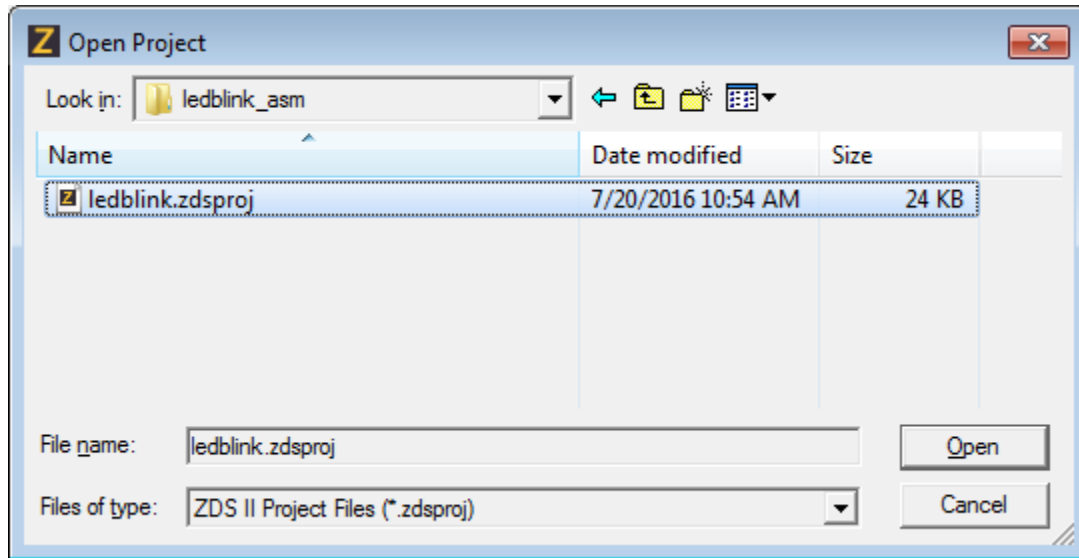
Open Project

Look in: ledblink_asm

| Name | Date modified | Size |
|---|---|---|
| ledblink.zdsproj | 7/20/2016 10:54 AM | 24 KB |

File name: ledblink.zdsproj

Files of type: ZDS II Project Files (*.zdsproj)

Open

Cancel